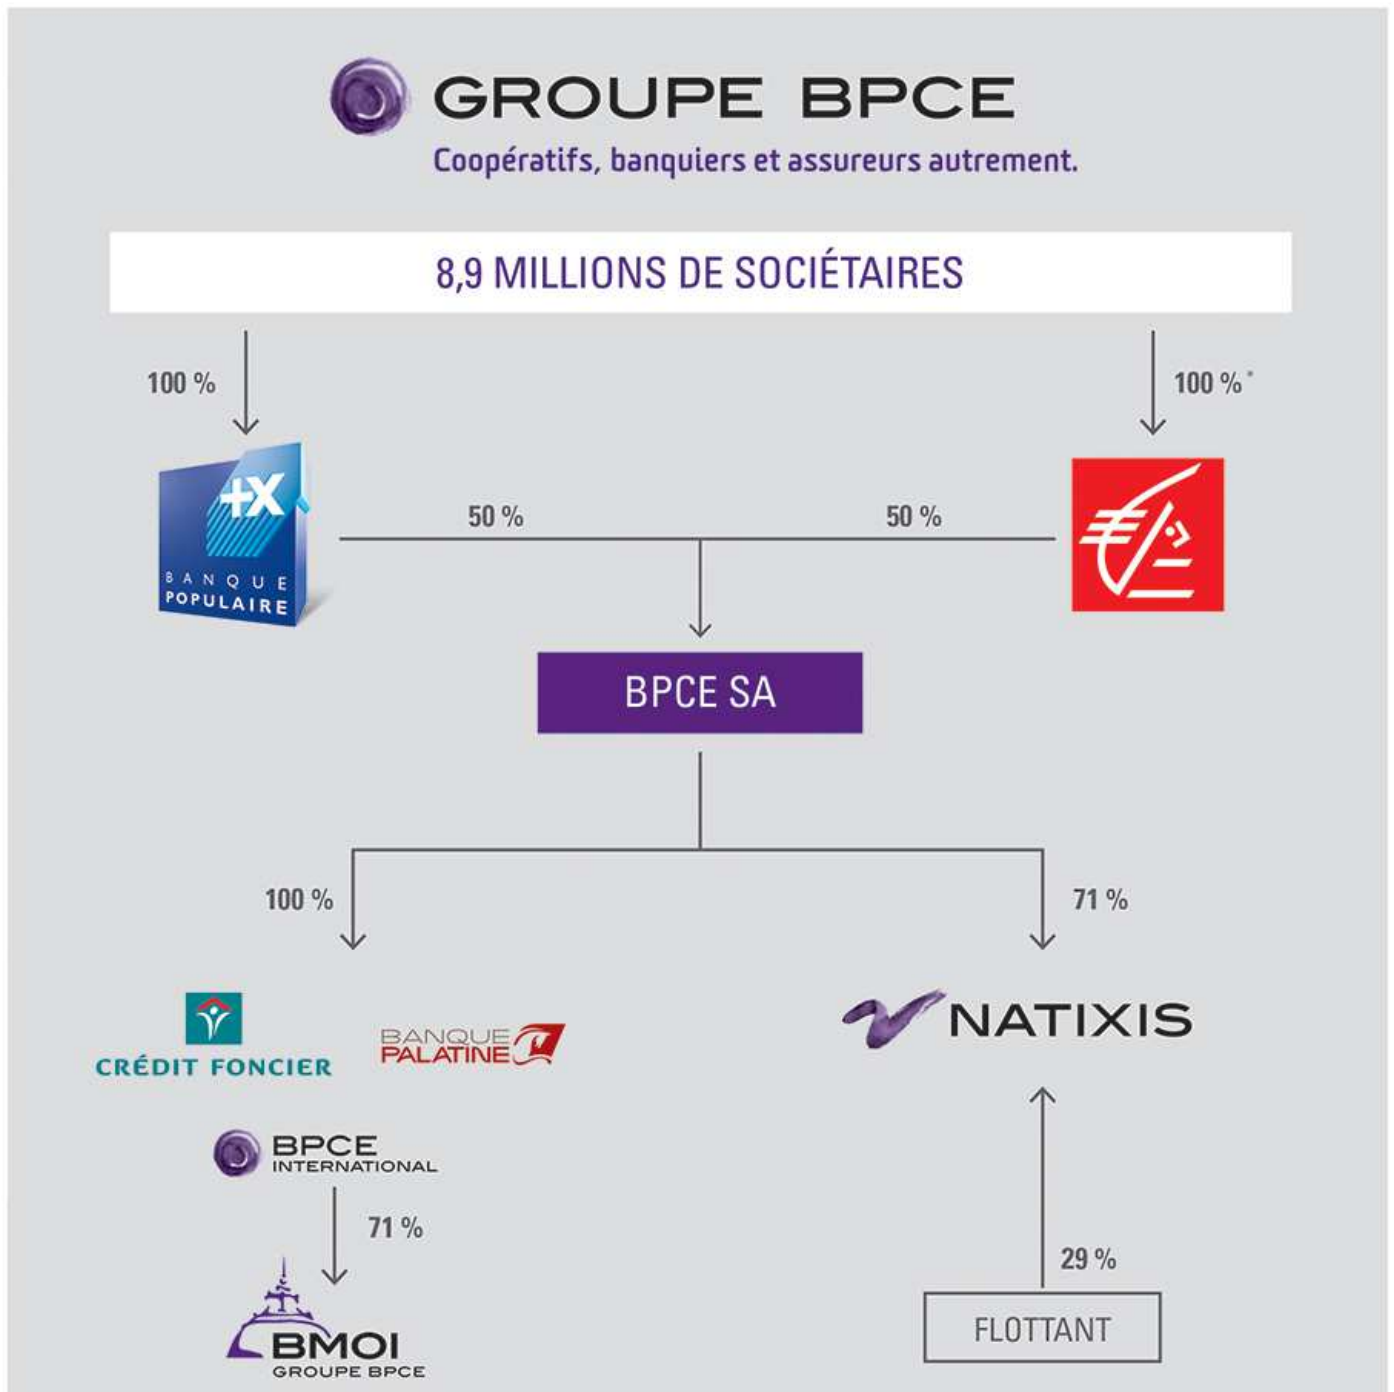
GROUPE BPCE
Coopératifs, banquiers et assureurs autrement.

8,9 MILLIONS DE SOCIÉTAIRES

100 %

100 %*

+X
BANQUE POPULAIRE

50 %

50 %

BPCE SA

100 %

71 %

CRÉDIT FONCIER

BANQUE PALATINE

NATIXIS

BPCE INTERNATIONAL

71 %

BMOI
GROUPE BPCE

29 %

FLOTTANT